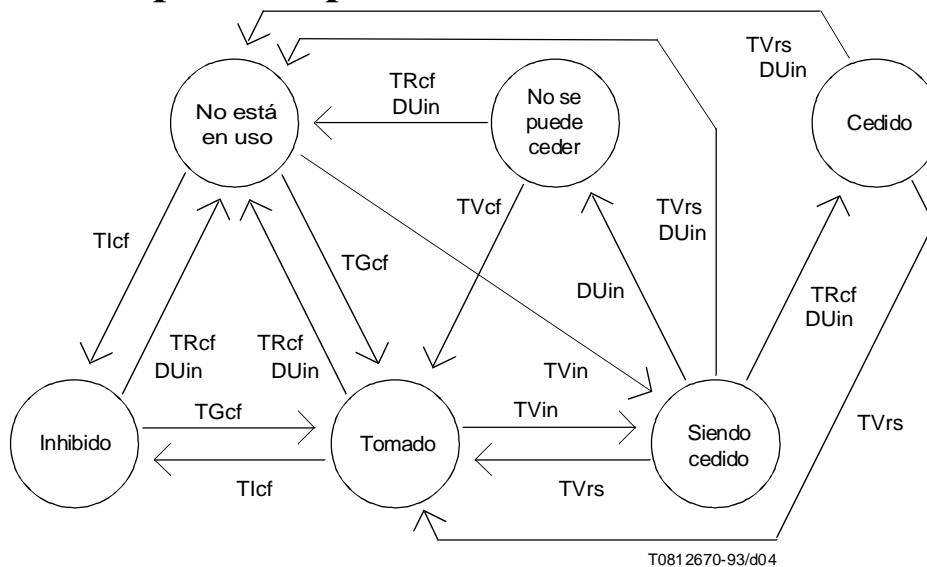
No está en uso

TRcf
DUin

No se puede ceder

TVrs
DUin

Cedido

TIcf

TGcf

TVcf

TVrs
DUin

DUin

TRcf
DUin

TRcf
DUin

TRcf
DUin

TVin

Inhibido

TGcf

Tomado

TVin

Siendo cedido

TVrs

TIcf

TVrs

T0812670-93/d04